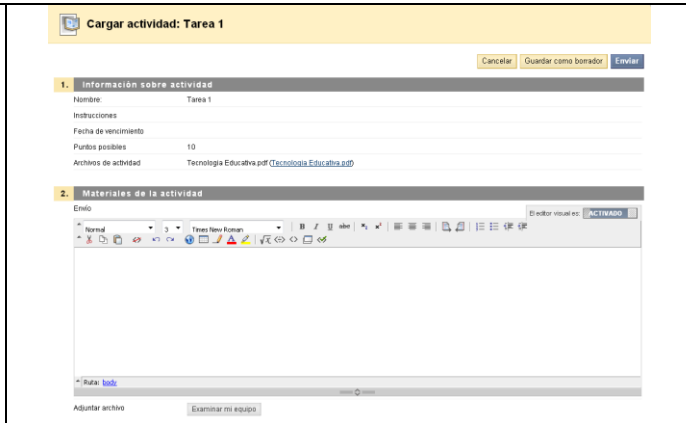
Cargar actividad: Tarea 1

Cancelar Guardar como borrador Enviar

1. Información sobre actividad

| | |
|---|---|
| Nombre: | Tarea 1 |
| Instrucciones | |
| Fecha de vencimiento | |
| Puntos posibles | 10 |
| Archivos de actividad | Tecnologia Educativa.pdf (Tecnologia Educativa.pdf) |

2. Materiales de la actividad

Envío

El editor visual es: ACTIVADO

Normal 3 Times New Roman

Ruta: body

Adjuntar archivo Examinar mi equipo